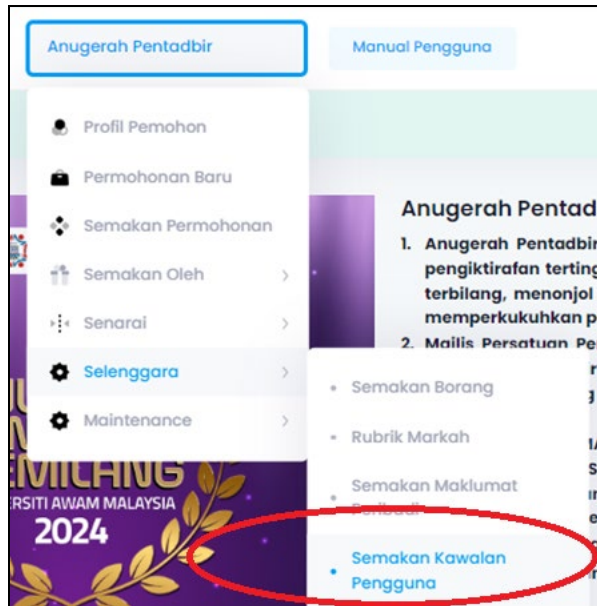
Anugerah Pentadbir

Manual Pengguna

Profil Pemohon

Permohonan Baru

Semakan Permohonan

Semakan Oleh

Senarai

Selenggara

Maintenance

Semakan Borang

Rubrik Markah

Semakan Maklumat Peribadi

Semakan Kawalan Pengguna

Anugerah Pentad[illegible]

1. Anugerah Pentadbir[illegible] pengiktirafan terting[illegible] terbilang, menonjol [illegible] memperkukuhkan p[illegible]

2. Majlis Persatuan Pe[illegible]

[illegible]EMILANG
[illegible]ERSITI AWAM MALAYSIA
2024